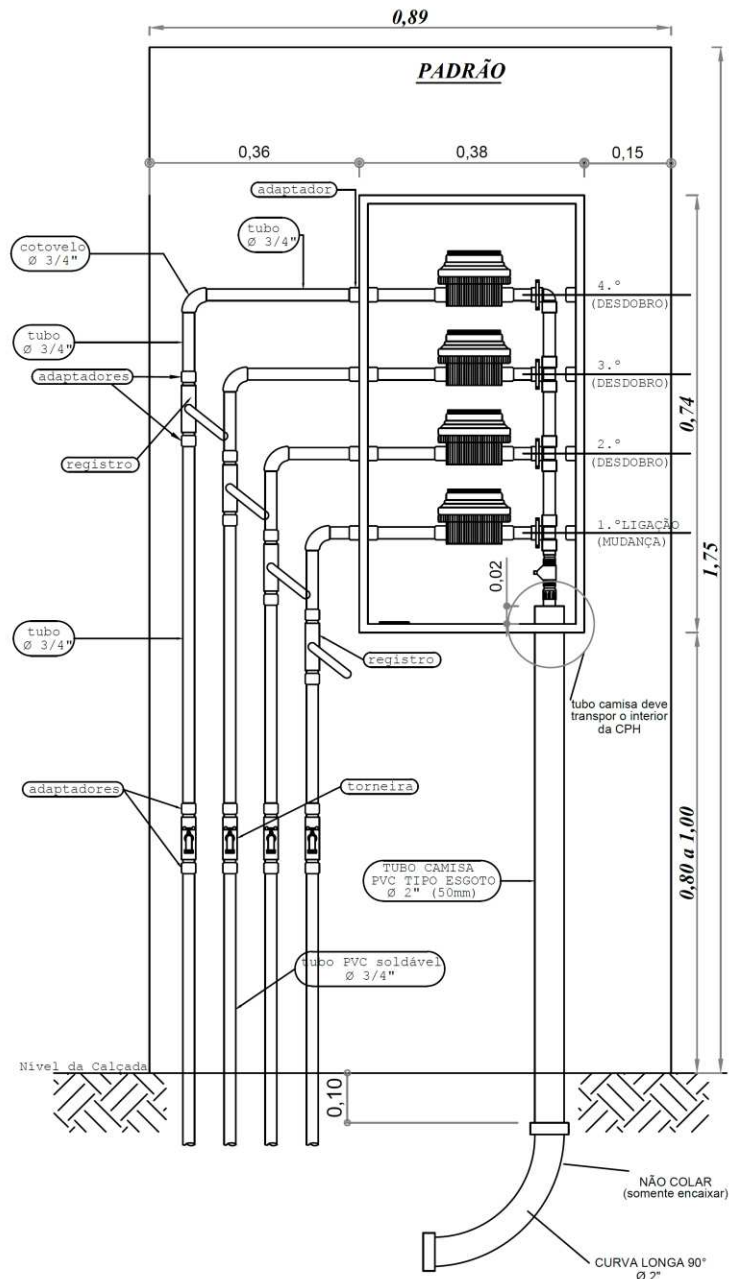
0,89

PADRÃO

0,36 0,38 0,15

adaptador

tubo
Ø 3/4"

cotovelo
Ø 3/4"

tubo
Ø 3/4"

adaptadores

registro

4.°
(DESDOBRO)

3.°
(DESDOBRO)

2.°
(DESDOBRO)

1.°LIGAÇÃO
(MUDANÇA)

0,74

1,75

0,02

tubo
Ø 3/4"

registro

tubo camisa deve transpor o interior da CPH

adaptadores

torneira

TUBO CAMISA
PVC TIPO ESGOTO
Ø 2" (50mm)

0,80 a 1,00

tubo PVC soldável
Ø 3/4"

Nível da Calçada

0,10

NÃO COLAR
(somente encaixar)

CURVA LONGA 90°
Ø 2"